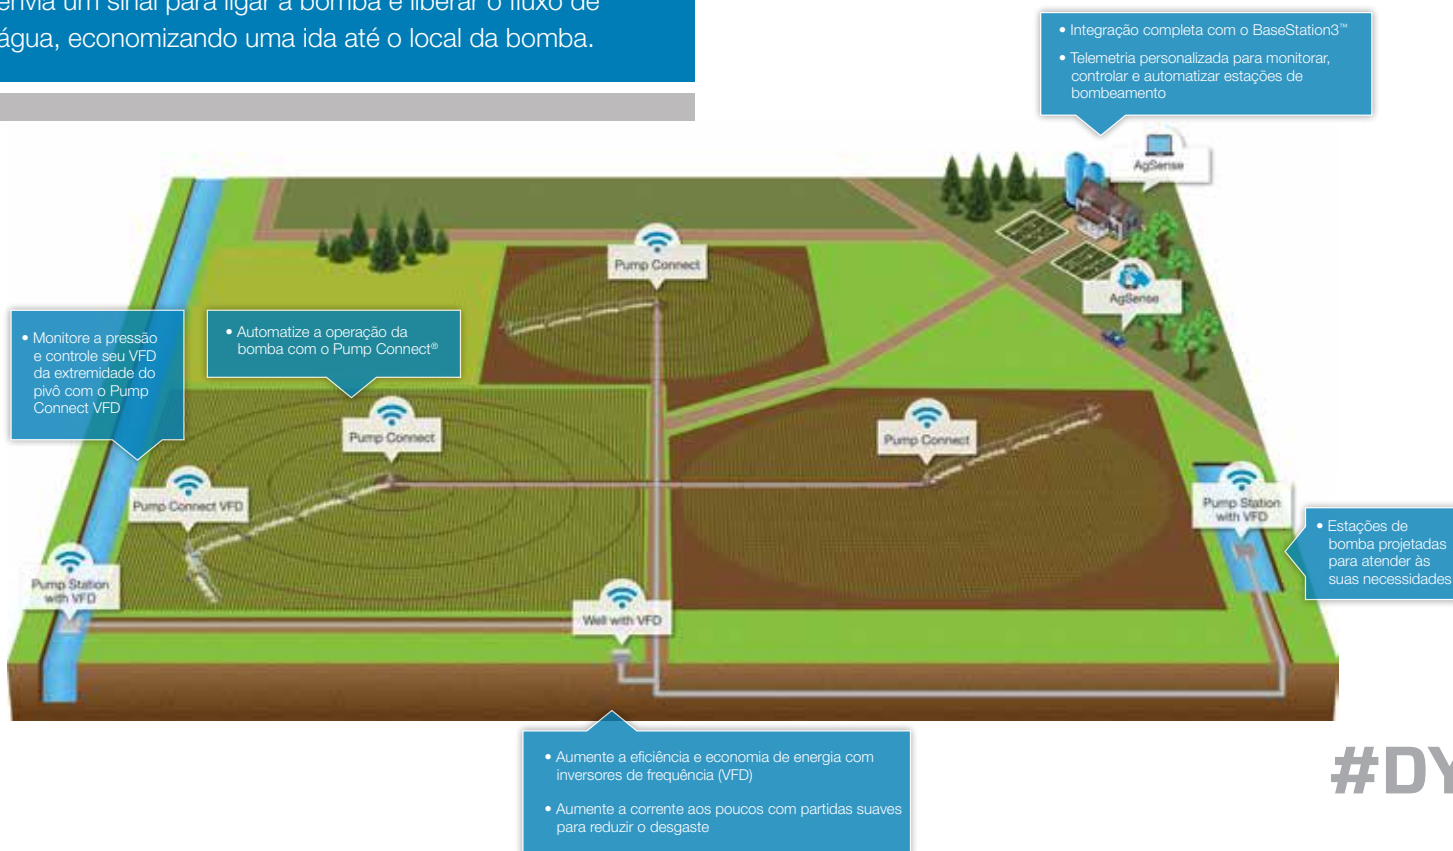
envia um sinal para ligar a bomba e liberar o fluxo de água, economizando uma ida até o local da bomba.

• Integração completa com o BaseStation3™
• Telemetria personalizada para monitorar, controlar e automatizar estações de bombeamento

AgSense

Pump Connect

AgSense

• Monitore a pressão e controle seu VFD da extremidade do pivô com o Pump Connect VFD

• Automatize a operação da bomba com o Pump Connect®

Pump Connect

Pump Connect

Pump Connect VFD

Pump Station with VFD

• Estações de bomba projetadas para atender às suas necessidades

Pump Station with VFD

Well with VFD

• Aumente a eficiência e economia de energia com inversores de frequência (VFD)

• Aumente a corrente aos poucos com partidas suaves para reduzir o desgaste

#DY